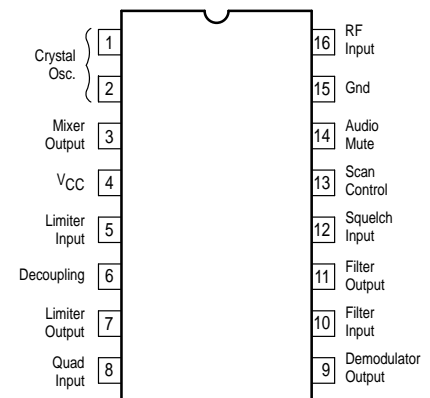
Crystal Osc.
1
2
Mixer Output
3
$V_{CC}$
4
Limiter Input
5
Decoupling
6
Limiter Output
7
Quad Input
8
RF Input
16
Gnd
15
Audio Mute
14
Scan Control
13
Squelch Input
12
Filter Output
11
Filter Input
10
Demodulator Output
9